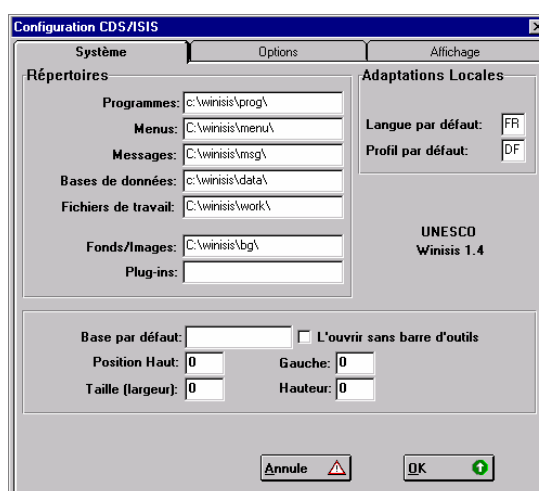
Configuration CDS/ISIS

Système | Options | Affichage

Répertoires

Programmes: c:\winisis\prog\

Menus: C:\winisis\menu\

Messages: C:\winisis\msg\

Bases de données: c:\winisis\data\

Fichiers de travail: C:\winisis\work\

Fonds/Images: C:\winisis\bg\

Plug-ins:

Adaptations Locales

Langue par défaut: FR

Profil par défaut: DF

UNESCO
Winisis 1.4

Base par défaut:

L'ouvrir sans barre d'outils

Position Haut: 0

Gauche: 0

Taille (largeur): 0

Hauteur: 0

Annule

OK